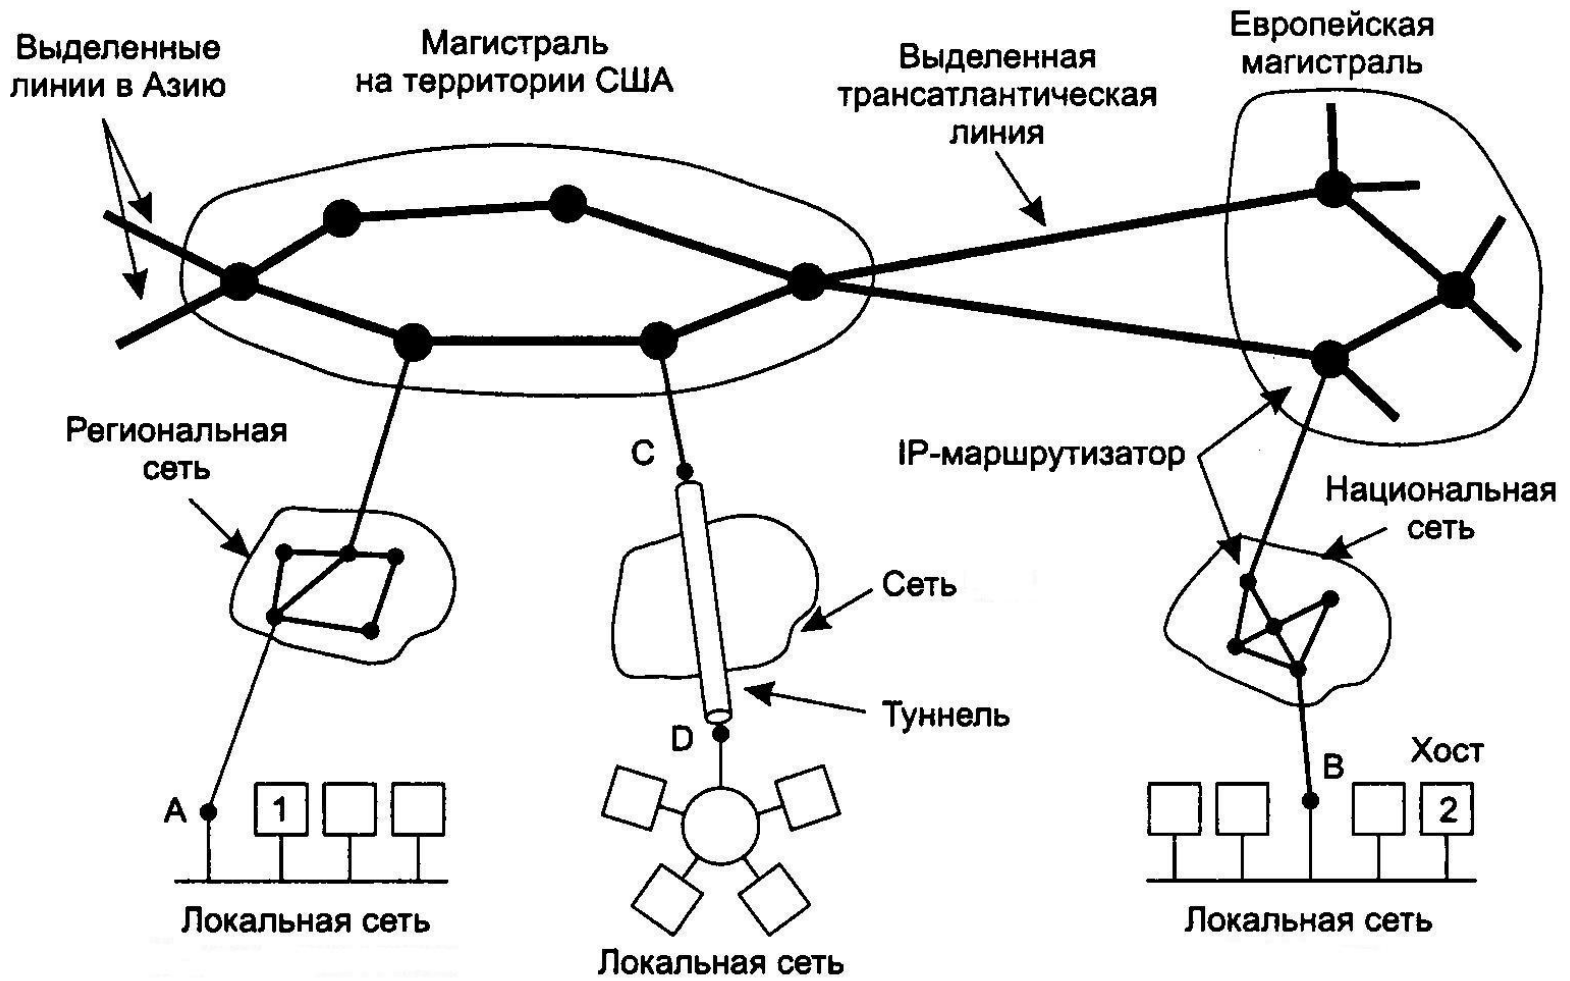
Выделенные линии в Азию

Магистраль на территории США

Выделенная трансатлантическая линия

Европейская магистраль

Региональная сеть

C

IP-маршрутизатор

Национальная сеть

Сеть

Туннель

D

A

1

B

Хост

2

Локальная сеть

Локальная сеть

Локальная сеть